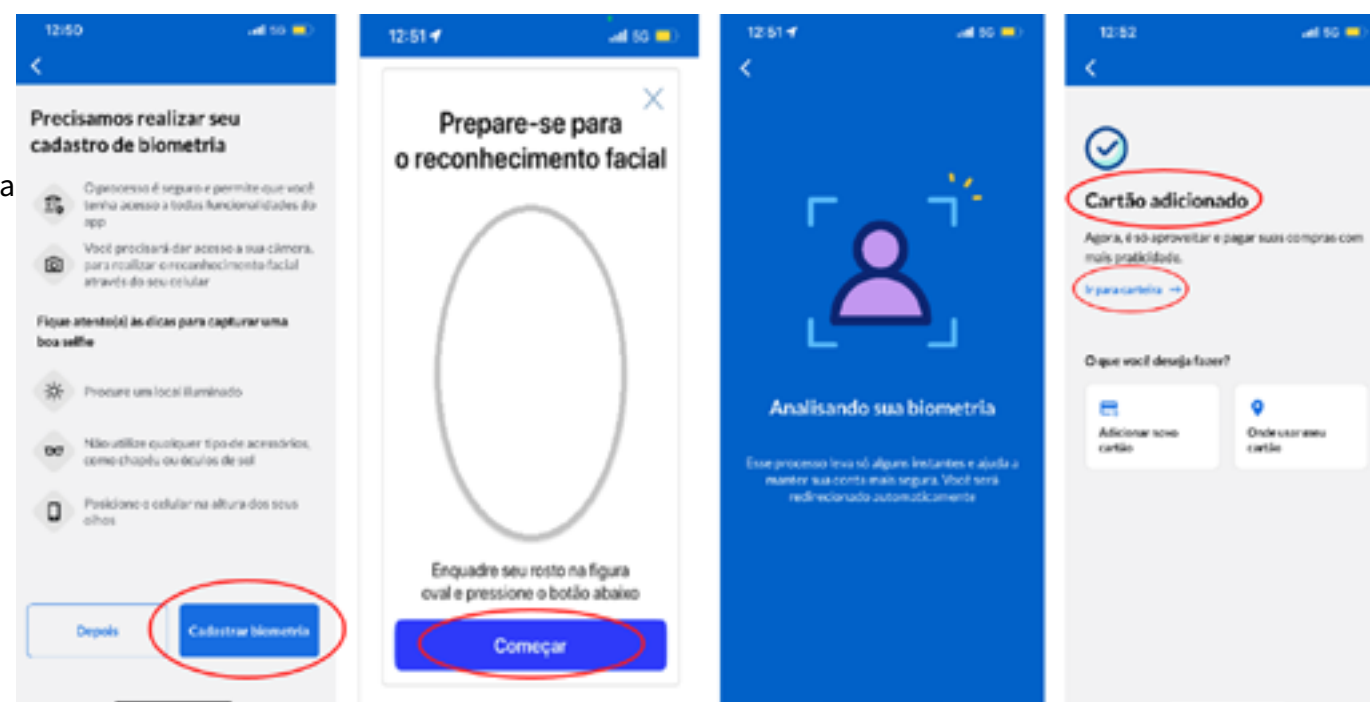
12:50 5G

Precisamos realizar seu cadastro de biometria

a

O processo é seguro e permite que você tenha acesso a todas funcionalidades do app

Você precisará dar acesso a sua câmera, para realizar o reconhecimento facial através do seu celular

Fique atento(a) às dicas para capturar uma boa selfie

Procure um local iluminado

Não utilize qualquer tipo de acessórios, como chapéu ou óculos de sol

Posicione o celular na altura dos seus olhos

Depois

Cadastrar biometria

12:51 5G

Prepare-se para o reconhecimento facial

Enquadre seu rosto na figura oval e pressione o botão abaixo

Começar

12:51 5G

Analisando sua biometria

Esse processo leva só alguns instantes e ajuda a manter sua conta mais segura. Você será redirecionado automaticamente

12:52 5G

Cartão adicionado

Agora, é só aproveitar e pagar suas compras com mais praticidade.

Ir para carteira →

O que você deseja fazer?

Adicionar novo cartão

Onde usar seu cartão